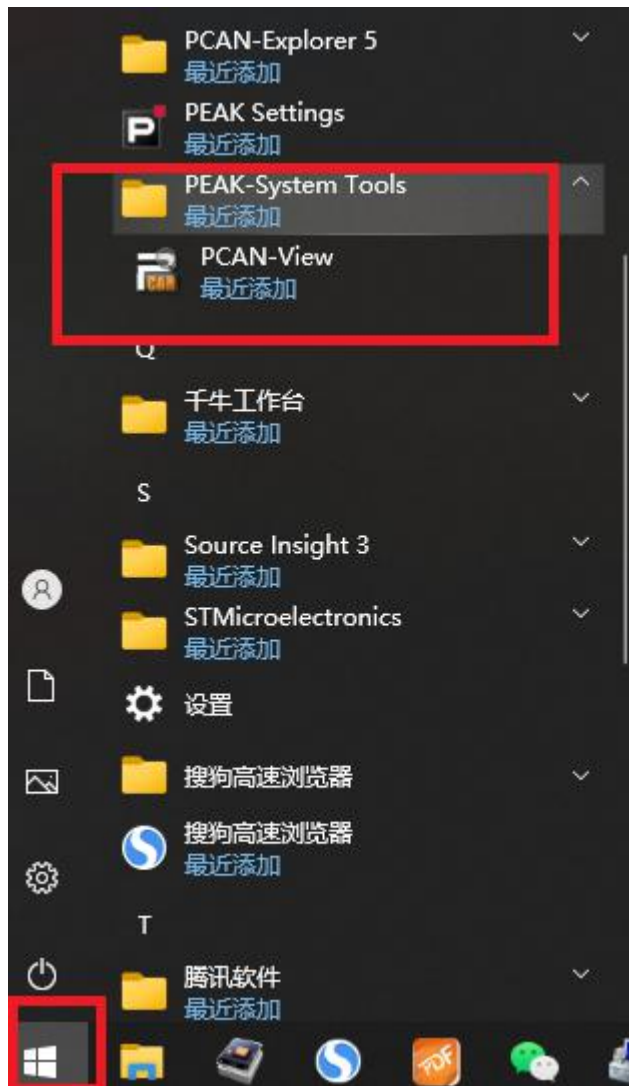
PCAN-Explorer 5
最近添加

PEAK Settings
最近添加

PEAK-System Tools
最近添加

PCAN-View
最近添加

Q

千牛工作台
最近添加

S

Source Insight 3
最近添加

STMicroelectronics
最近添加

设置

搜狗高速浏览器

搜狗高速浏览器
最近添加

T

腾讯软件
最近添加